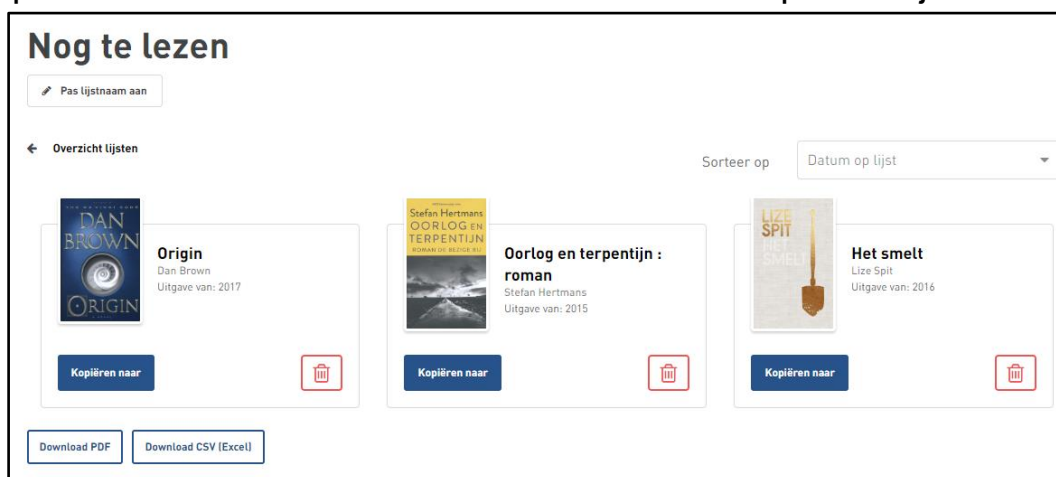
Nog te lezen

Pas lijstnaam aan

← Overzicht lijsten

Sorteer op Datum op lijst

DAN BROWN ORIGIN

Origin
Dan Brown
Uitgave van: 2017

Kopiëren naar

Stefan Hertmans OORLOG EN TERPENTIJN ROMAN DE BEZIGE BIJ

Oorlog en terpentijn : roman
Stefan Hertmans
Uitgave van: 2015

Kopiëren naar

LIZE SPIT HET SMELT

Het smelt
Lize Spit
Uitgave van: 2016

Kopiëren naar

Download PDF

Download CSV (Excel)